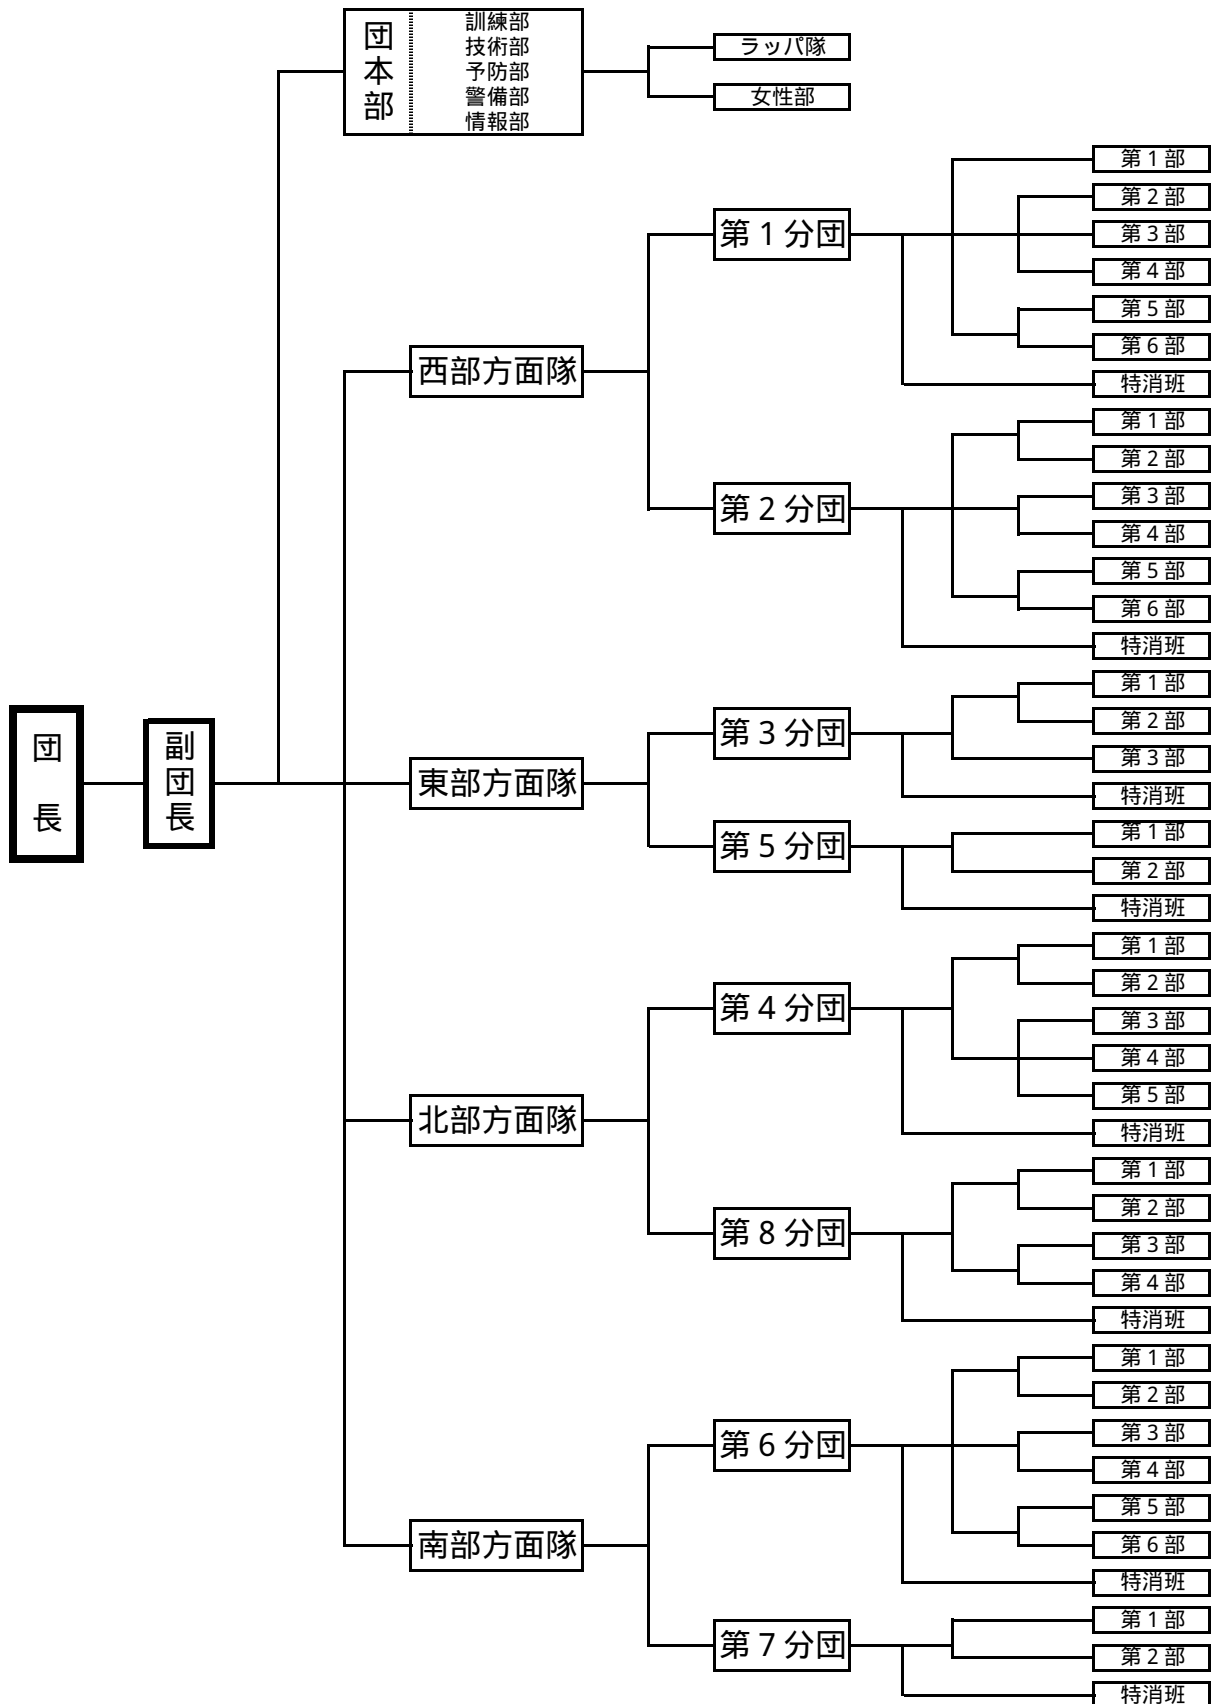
団長

副団長

団本部
訓練部
技術部
予防部
警備部
情報部

ラッパ隊
女性部

西部方面隊
第 1 分団
第 1 部
第 2 部
第 3 部
第 4 部
第 5 部
第 6 部
特消班

第 2 分団
第 1 部
第 2 部
第 3 部
第 4 部
第 5 部
第 6 部
特消班

東部方面隊
第 3 分団
第 1 部
第 2 部
第 3 部
特消班

第 5 分団
第 1 部
第 2 部
特消班

北部方面隊
第 4 分団
第 1 部
第 2 部
第 3 部
第 4 部
第 5 部
特消班

第 8 分団
第 1 部
第 2 部
第 3 部
第 4 部
特消班

南部方面隊
第 6 分団
第 1 部
第 2 部
第 3 部
第 4 部
第 5 部
第 6 部
特消班

第 7 分団
第 1 部
第 2 部
特消班